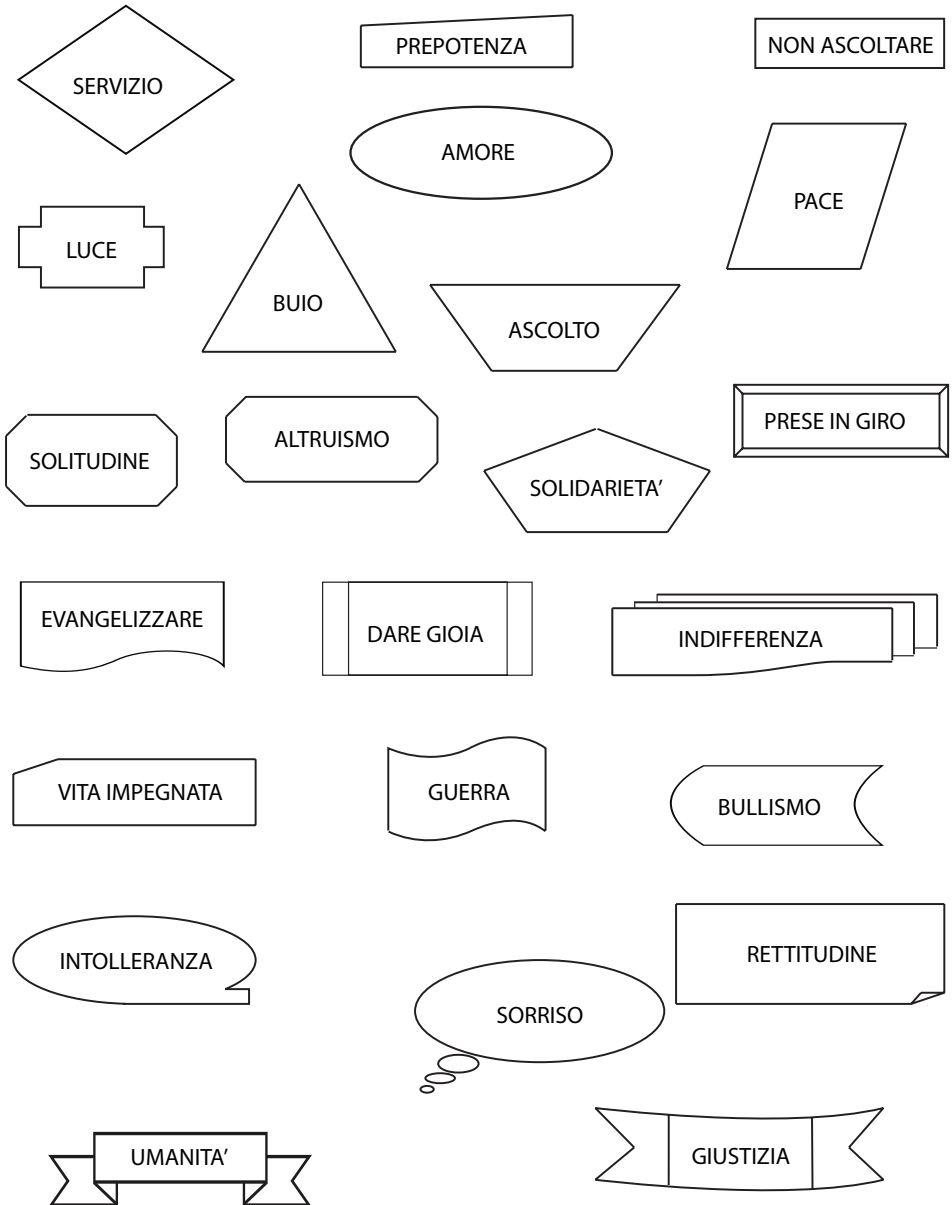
SERVIZIO

PREPOTENZA

NON ASCOLTARE

AMORE

PACE

LUCE

BUIO

ASCOLTO

SOLITUDINE

ALTRUISMO

PRESE IN GIRO

SOLIDARIETA'

EVANGELIZZARE

DARE GIOIA

INDIFFERENZA

VITA IMPEGNATA

GUERRA

BULLISMO

INTOLLERANZA

RETTITUDINE

SORRISO

UMANITA'

GIUSTIZIA